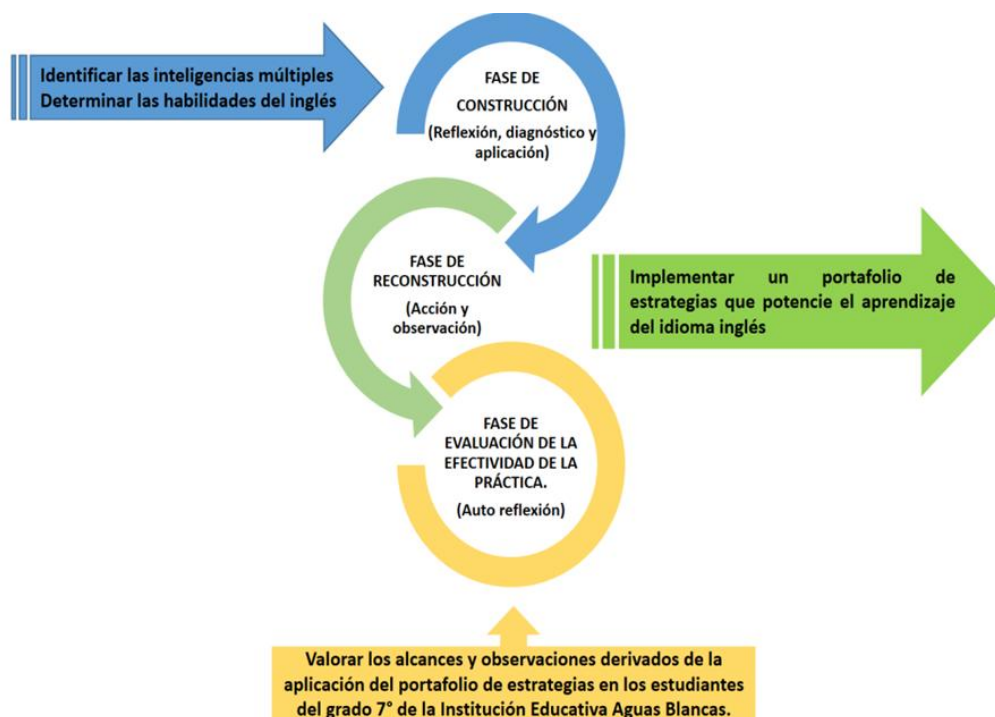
Identificar las inteligencias múltiples
Determinar las habilidades del inglés

FASE DE CONSTRUCCIÓN
(Reflexión, diagnóstico y aplicación)

FASE DE RECONSTRUCCIÓN
(Acción y observación)

Implementar un portafolio de estrategias que potencie el aprendizaje del idioma inglés

FASE DE EVALUACIÓN DE LA EFECTIVIDAD DE LA PRÁCTICA.
(Auto reflexión)

Valorar los alcances y observaciones derivados de la aplicación del portafolio de estrategias en los estudiantes del grado 7° de la Institución Educativa Aguas Blancas.